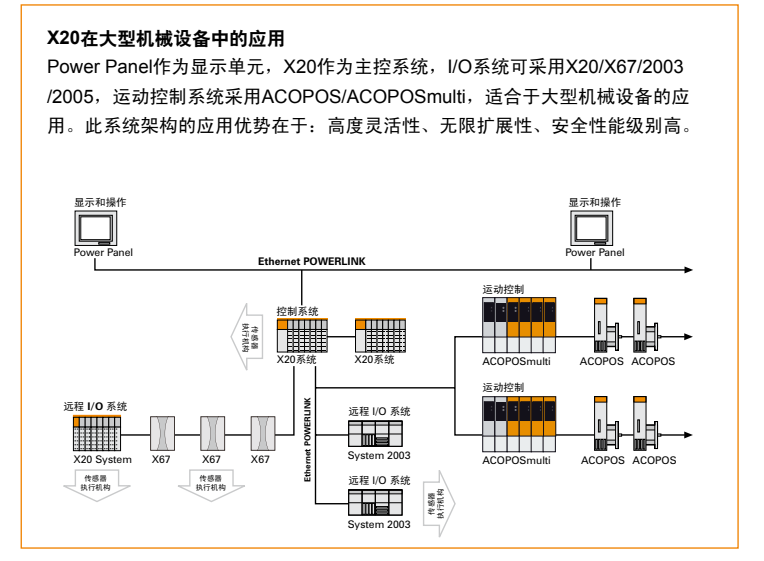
**X20在大型机械设备中的应用**

Power Panel作为显示单元，X20作为主控系统，I/O系统可采用X20/X67/2003/2005，运动控制系统采用ACOPOS/ACOPOSmulti，适合于大型机械设备的应用。此系统架构的应用优势在于：高度灵活性、无限扩展性、安全性能级别高。

显示和操作
Power Panel
Ethernet POWERLINK
显示和操作
Power Panel
控制系统
传感器
执行机构
X20系统
X20系统
运动控制
ACOPOSmulti
ACOPOS
ACOPOS
运动控制
ACOPOSmulti
ACOPOS
ACOPOS
远程 I/O 系统
X20 System
X67
X67
X67
传感器
执行机构
传感器
执行机构
Ethernet POWERLINK
远程 I/O 系统
System 2003
远程 I/O 系统
System 2003
传感器
执行机构